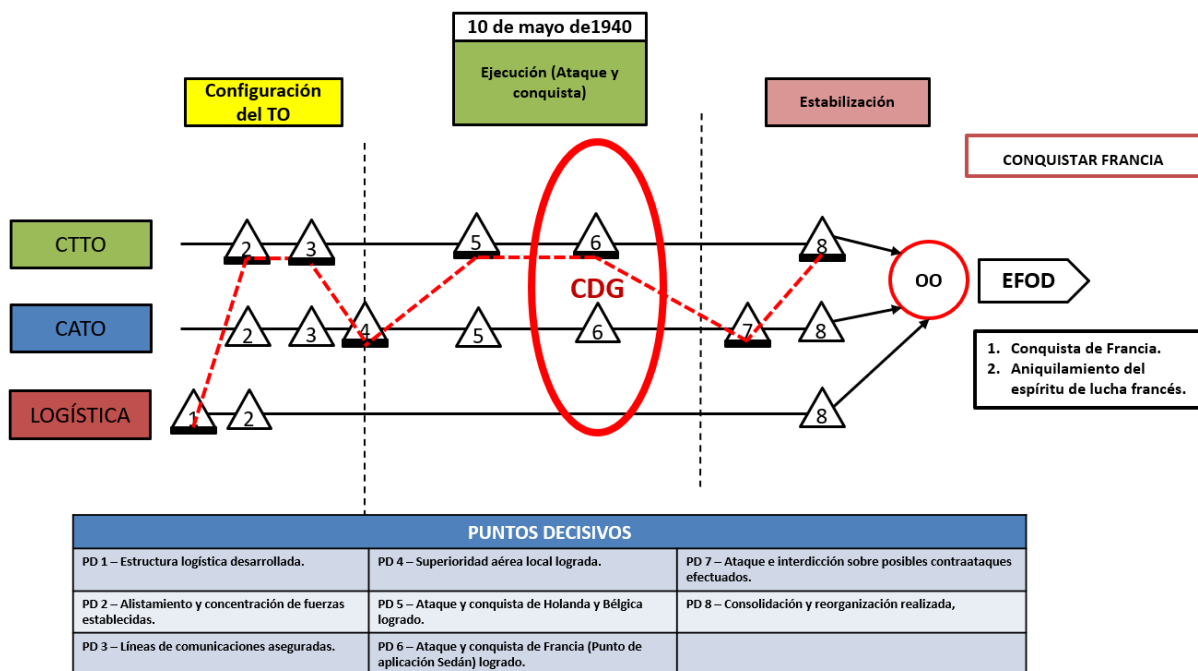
10 de mayo de1940

Configuración del TO

Ejecución (Ataque y conquista)

Estabilización

CONQUISTAR FRANCIA

CTTO

2 3 5 6 8

CATO

2 3 4 5 6 7 8

LOGÍSTICA

1 2 8

CDG

OO

EFOD

1. Conquista de Francia.
2. Aniquilamiento del espíritu de lucha francés.

| PUNTOS DECISIVOS | | |
|---|---|---|
| PD 1 – Estructura logística desarrollada. | PD 4 – Superioridad aérea local lograda. | PD 7 – Ataque e interdicción sobre posibles contraataques efectuados. |
| PD 2 – Alistamiento y concentración de fuerzas establecidas. | PD 5 – Ataque y conquista de Holanda y Bélgica logrado. | PD 8 – Consolidación y reorganización realizada, |
| PD 3 – Líneas de comunicaciones aseguradas. | PD 6 – Ataque y conquista de Francia (Punto de aplicación Sedán) logrado. | |